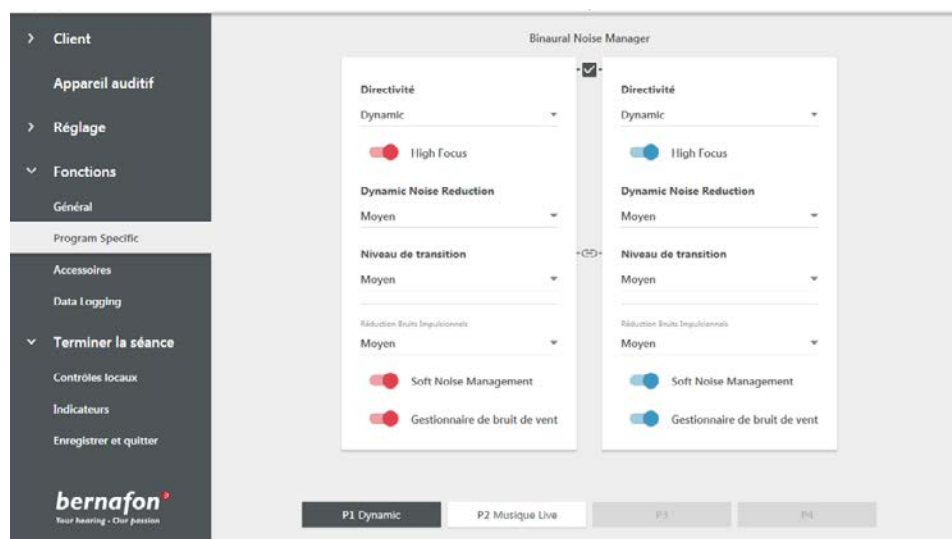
> Client

Appareil auditif

> Réglage

˅ Fonctions

Général

Program Specific

Accessoires

Data Logging

˅ Terminer la séance

Contrôles locaux

Indicateurs

Enregistrer et quitter

bernafon

Your hearing · Our passion

Binaural Noise Manager

Directivité

Dynamic

High Focus

Dynamic Noise Reduction

Moyen

Niveau de transition

Moyen

Réduction Bruits Impulsionnels

Moyen

Soft Noise Management

Gestionnaire de bruit de vent

Directivité

Dynamic

High Focus

Dynamic Noise Reduction

Moyen

Niveau de transition

Moyen

Réduction Bruits Impulsionnels

Moyen

Soft Noise Management

Gestionnaire de bruit de vent

P1 Dynamic

P2 Musique Live

P3

P4